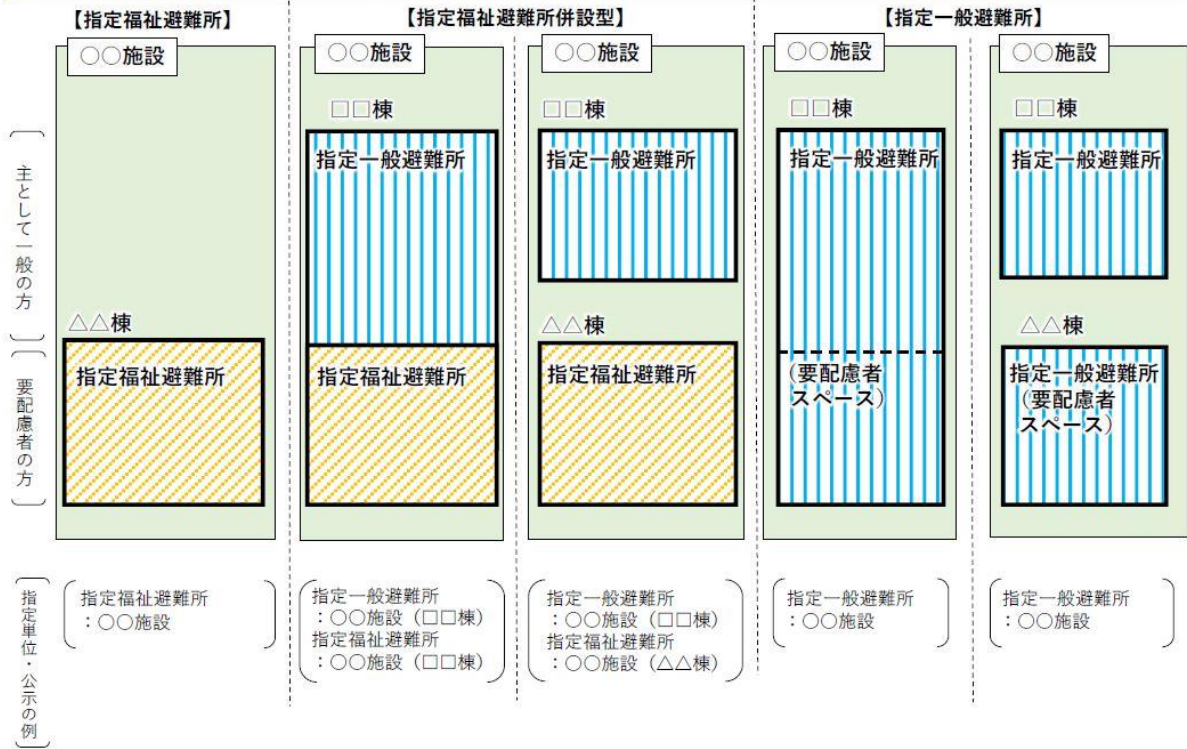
【指定福祉避難所】

【指定福祉避難所併設型】

【指定一般避難所】

主として一般の方

要配慮者の方

○○施設

△△棟

指定福祉避難所

○○施設

□□棟

指定一般避難所

指定福祉避難所

○○施設

□□棟

指定一般避難所

△△棟

指定福祉避難所

○○施設

□□棟

指定一般避難所

（要配慮者スペース）

○○施設

□□棟

指定一般避難所

△△棟

指定一般避難所（要配慮者スペース）

指定単位・公示の例

指定福祉避難所
：○○施設

指定一般避難所
：○○施設（□□棟）
指定福祉避難所
：○○施設（□□棟）

指定一般避難所
：○○施設（□□棟）
指定福祉避難所
：○○施設（△△棟）

指定一般避難所
：○○施設

指定一般避難所
：○○施設